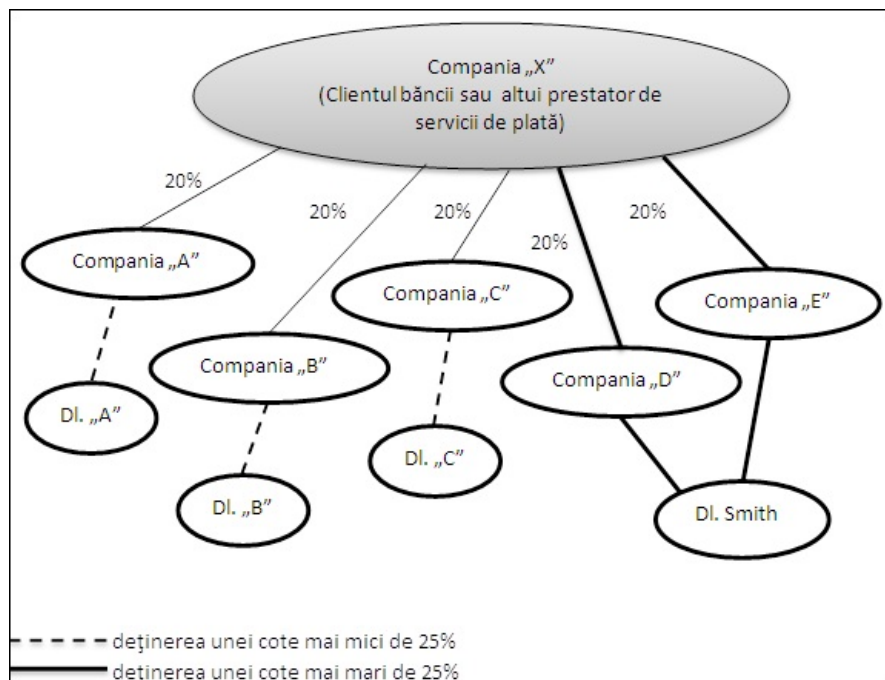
Compania „X”
(Clientul băncii sau altui prestator de servicii de plată)

20%

20%

20%

20%

20%

Compania „A”

Compania „B”

Compania „C”

Compania „D”

Compania „E”

Dl. „A”

Dl. „B”

Dl. „C”

Dl. Smith

deţinerea unei cote mai mici de 25%

deţinerea unei cote mai mari de 25%